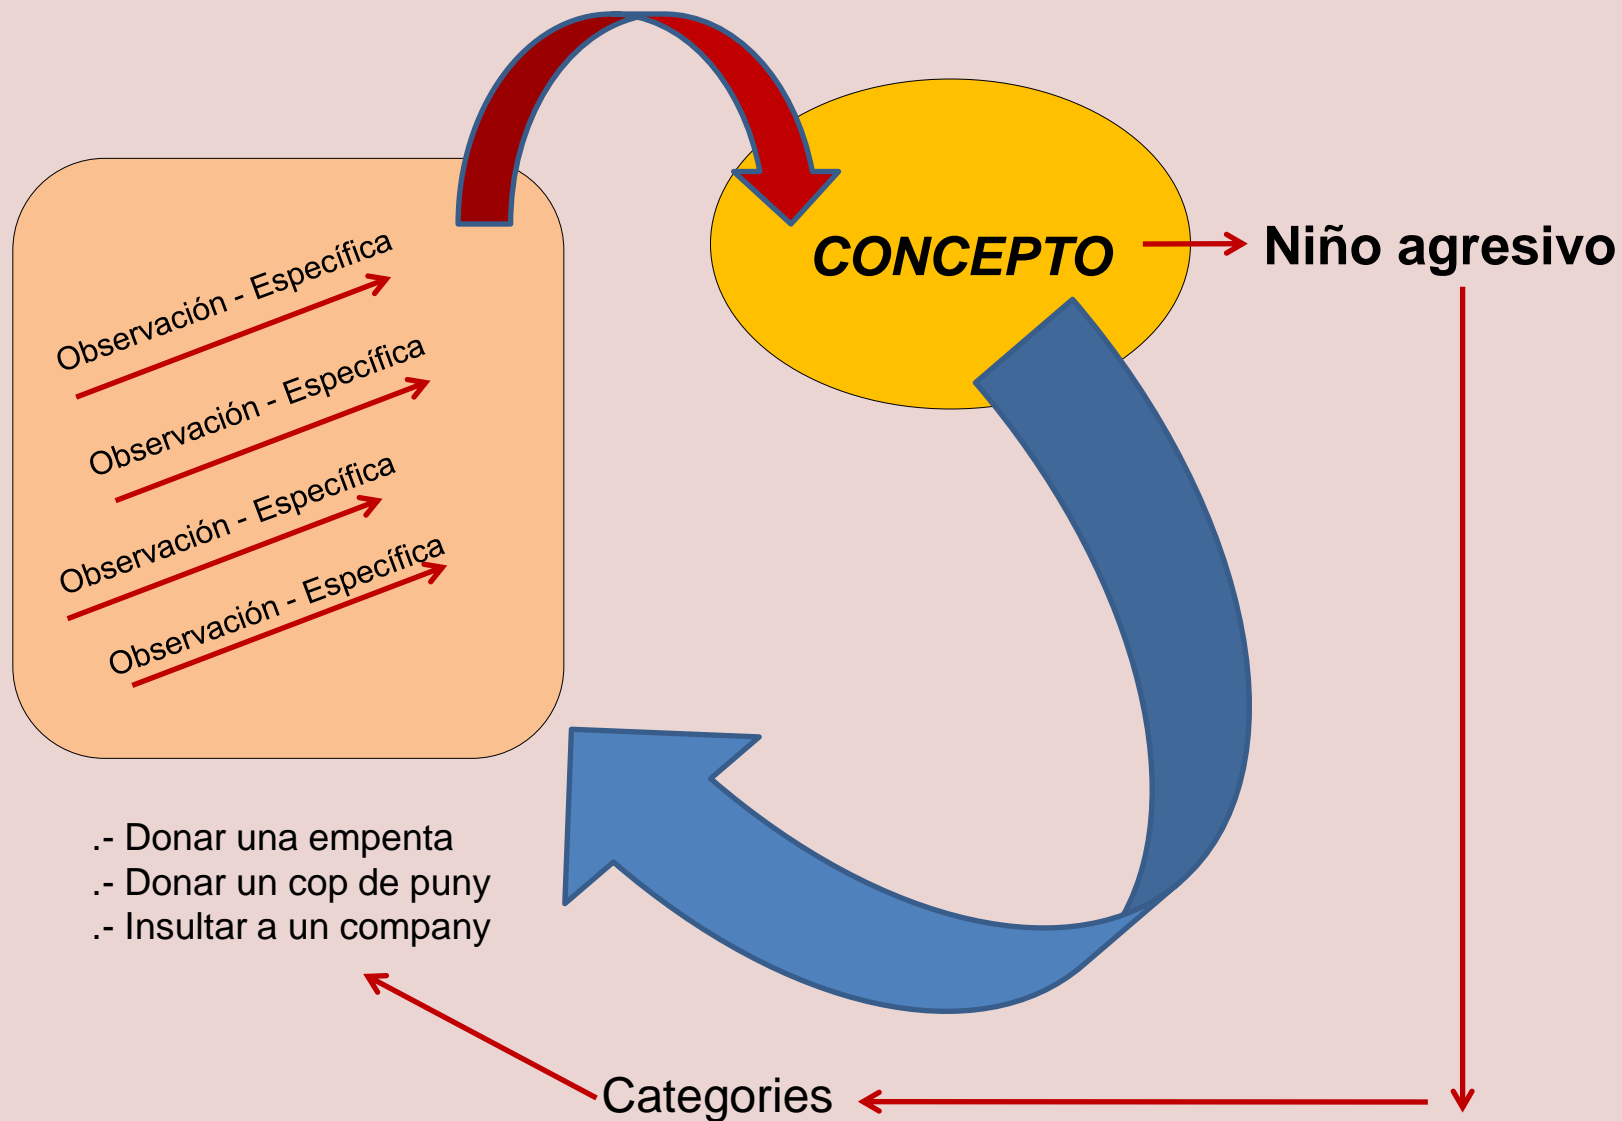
Observación - Específica

Observación - Específica

Observación - Específica

Observación - Específica

CONCEPTO

Niño agresivo

.- Donar una empenta
.- Donar un cop de puny
.- Insultar a un company

Categories